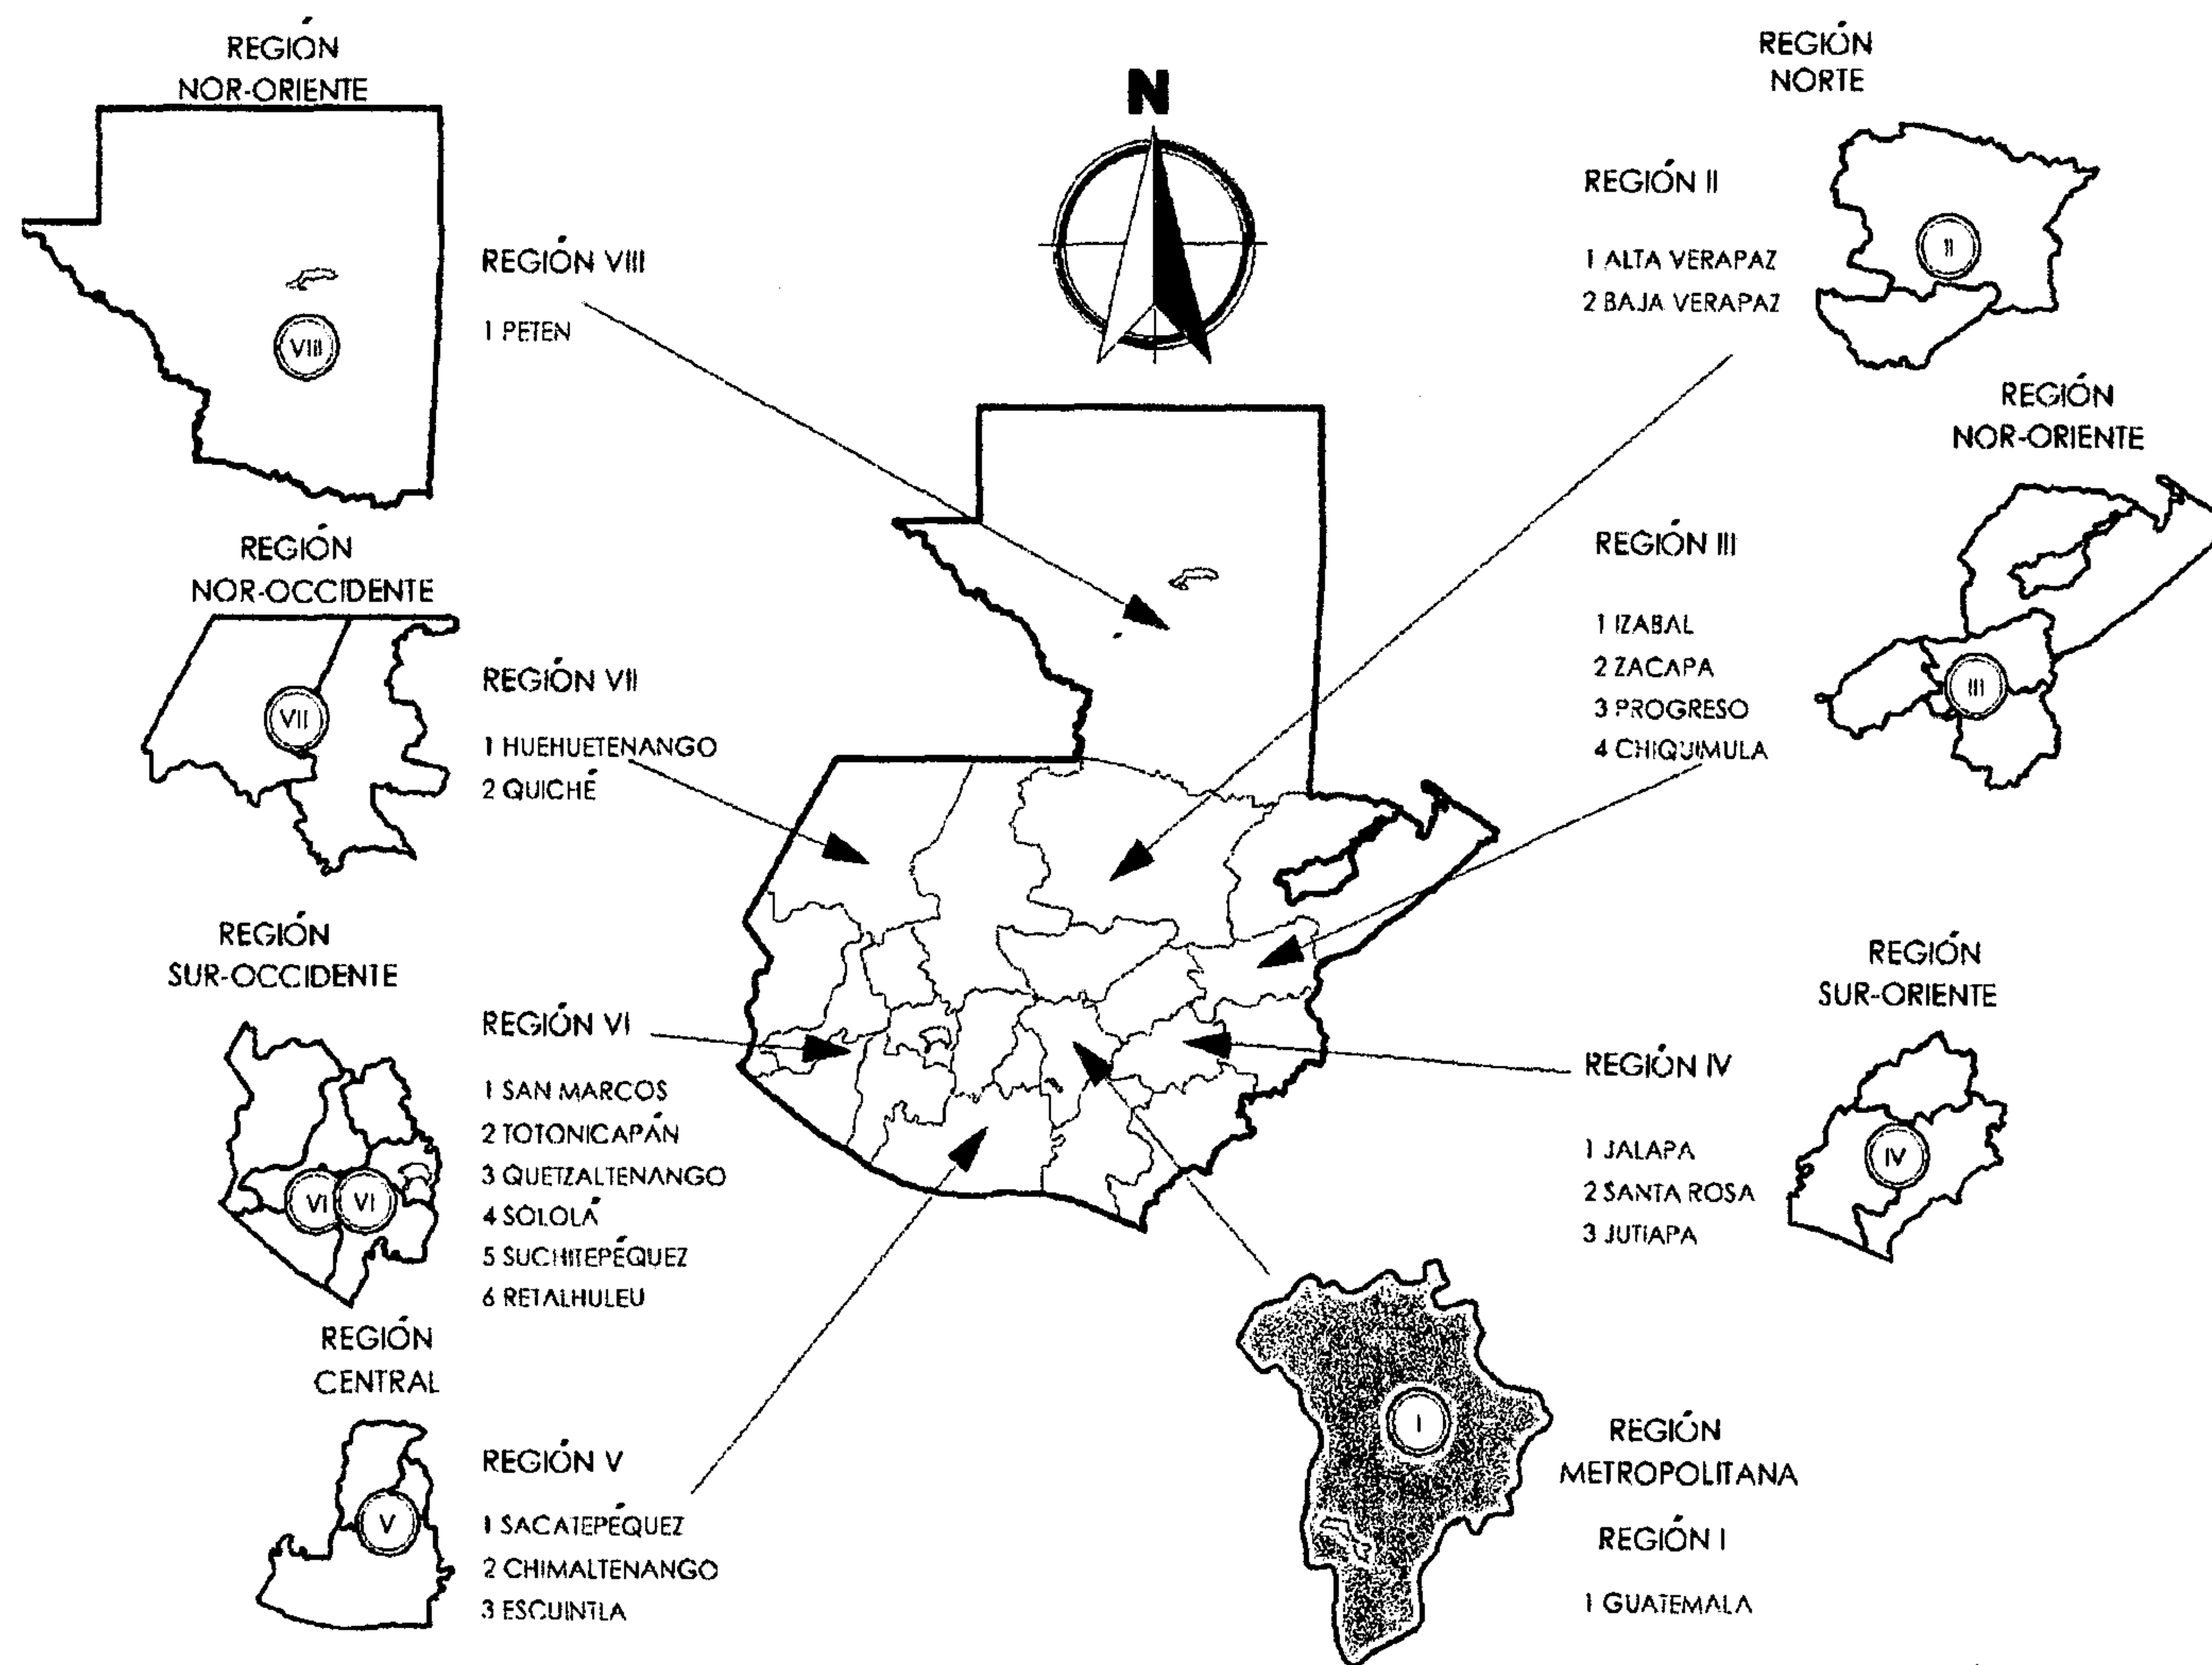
REGIÓN NOR-ORIENTE

VIII

REGIÓN VIII

1 PETEN

N

REGIÓN NORTE

REGIÓN II

1 ALTA VERAPAZ
2 BAJA VERAPAZ

II

REGIÓN NOR-ORIENTE

REGIÓN III

1 IZABAL
2 ZACAPA
3 PROGRESO
4 CHIQUIMULA

III

REGIÓN NOR-OCCIDENTE

VII

REGIÓN VII

1 HUEHUETENANGO
2 QUICHÉ

REGIÓN SUR-OCCIDENTE

VI VI

REGIÓN VI

1 SAN MARCOS
2 TOTONICAPÁN
3 QUETZALTENANGO
4 SOLOLÁ
5 SUCHITEPÉQUEZ
6 RETALHULEU

REGIÓN SUR-ORIENTE

REGIÓN IV

1 JALAPA
2 SANTA ROSA
3 JUTIAPA

IV

REGIÓN CENTRAL

V

REGIÓN V

1 SACATEPÉQUEZ
2 CHIMALTENANGO
3 ESCUINTLA

I

REGIÓN METROPOLITANA

REGIÓN I

1 GUATEMALA